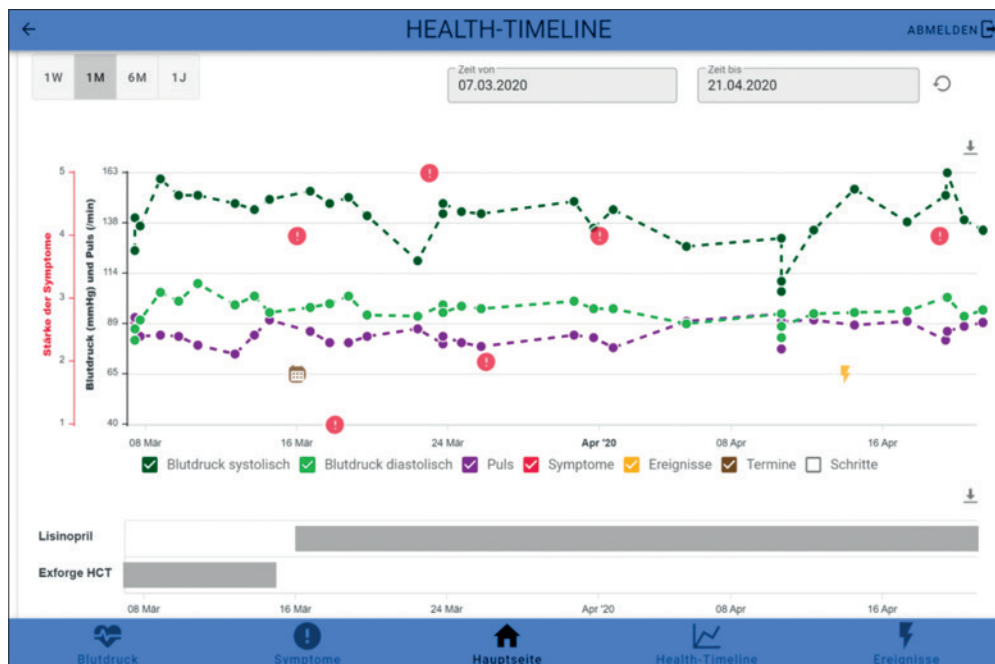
HEALTH-TIMELINE

ABMELDEN

1W 1M 6M 1J

Zeit von
07.03.2020

Zeit bis
21.04.2020

Stärke der Symptome

5
4
3
2
1

Blutdruck (mmHg) und Puls (/min)

163
138
114
89
65
40

08 Mär 16 Mär 24 Mär Apr '20 08 Apr 16 Apr

Blutdruck systolisch Blutdruck diastolisch Puls Symptome Ereignisse Termine Schritte

Lisinopril

Exforge HCT

08 Mär 16 Mär 24 Mär Apr '20 08 Apr 16 Apr

Blutdruck Symptome Hauptseite Health-Timeline Ereignisse